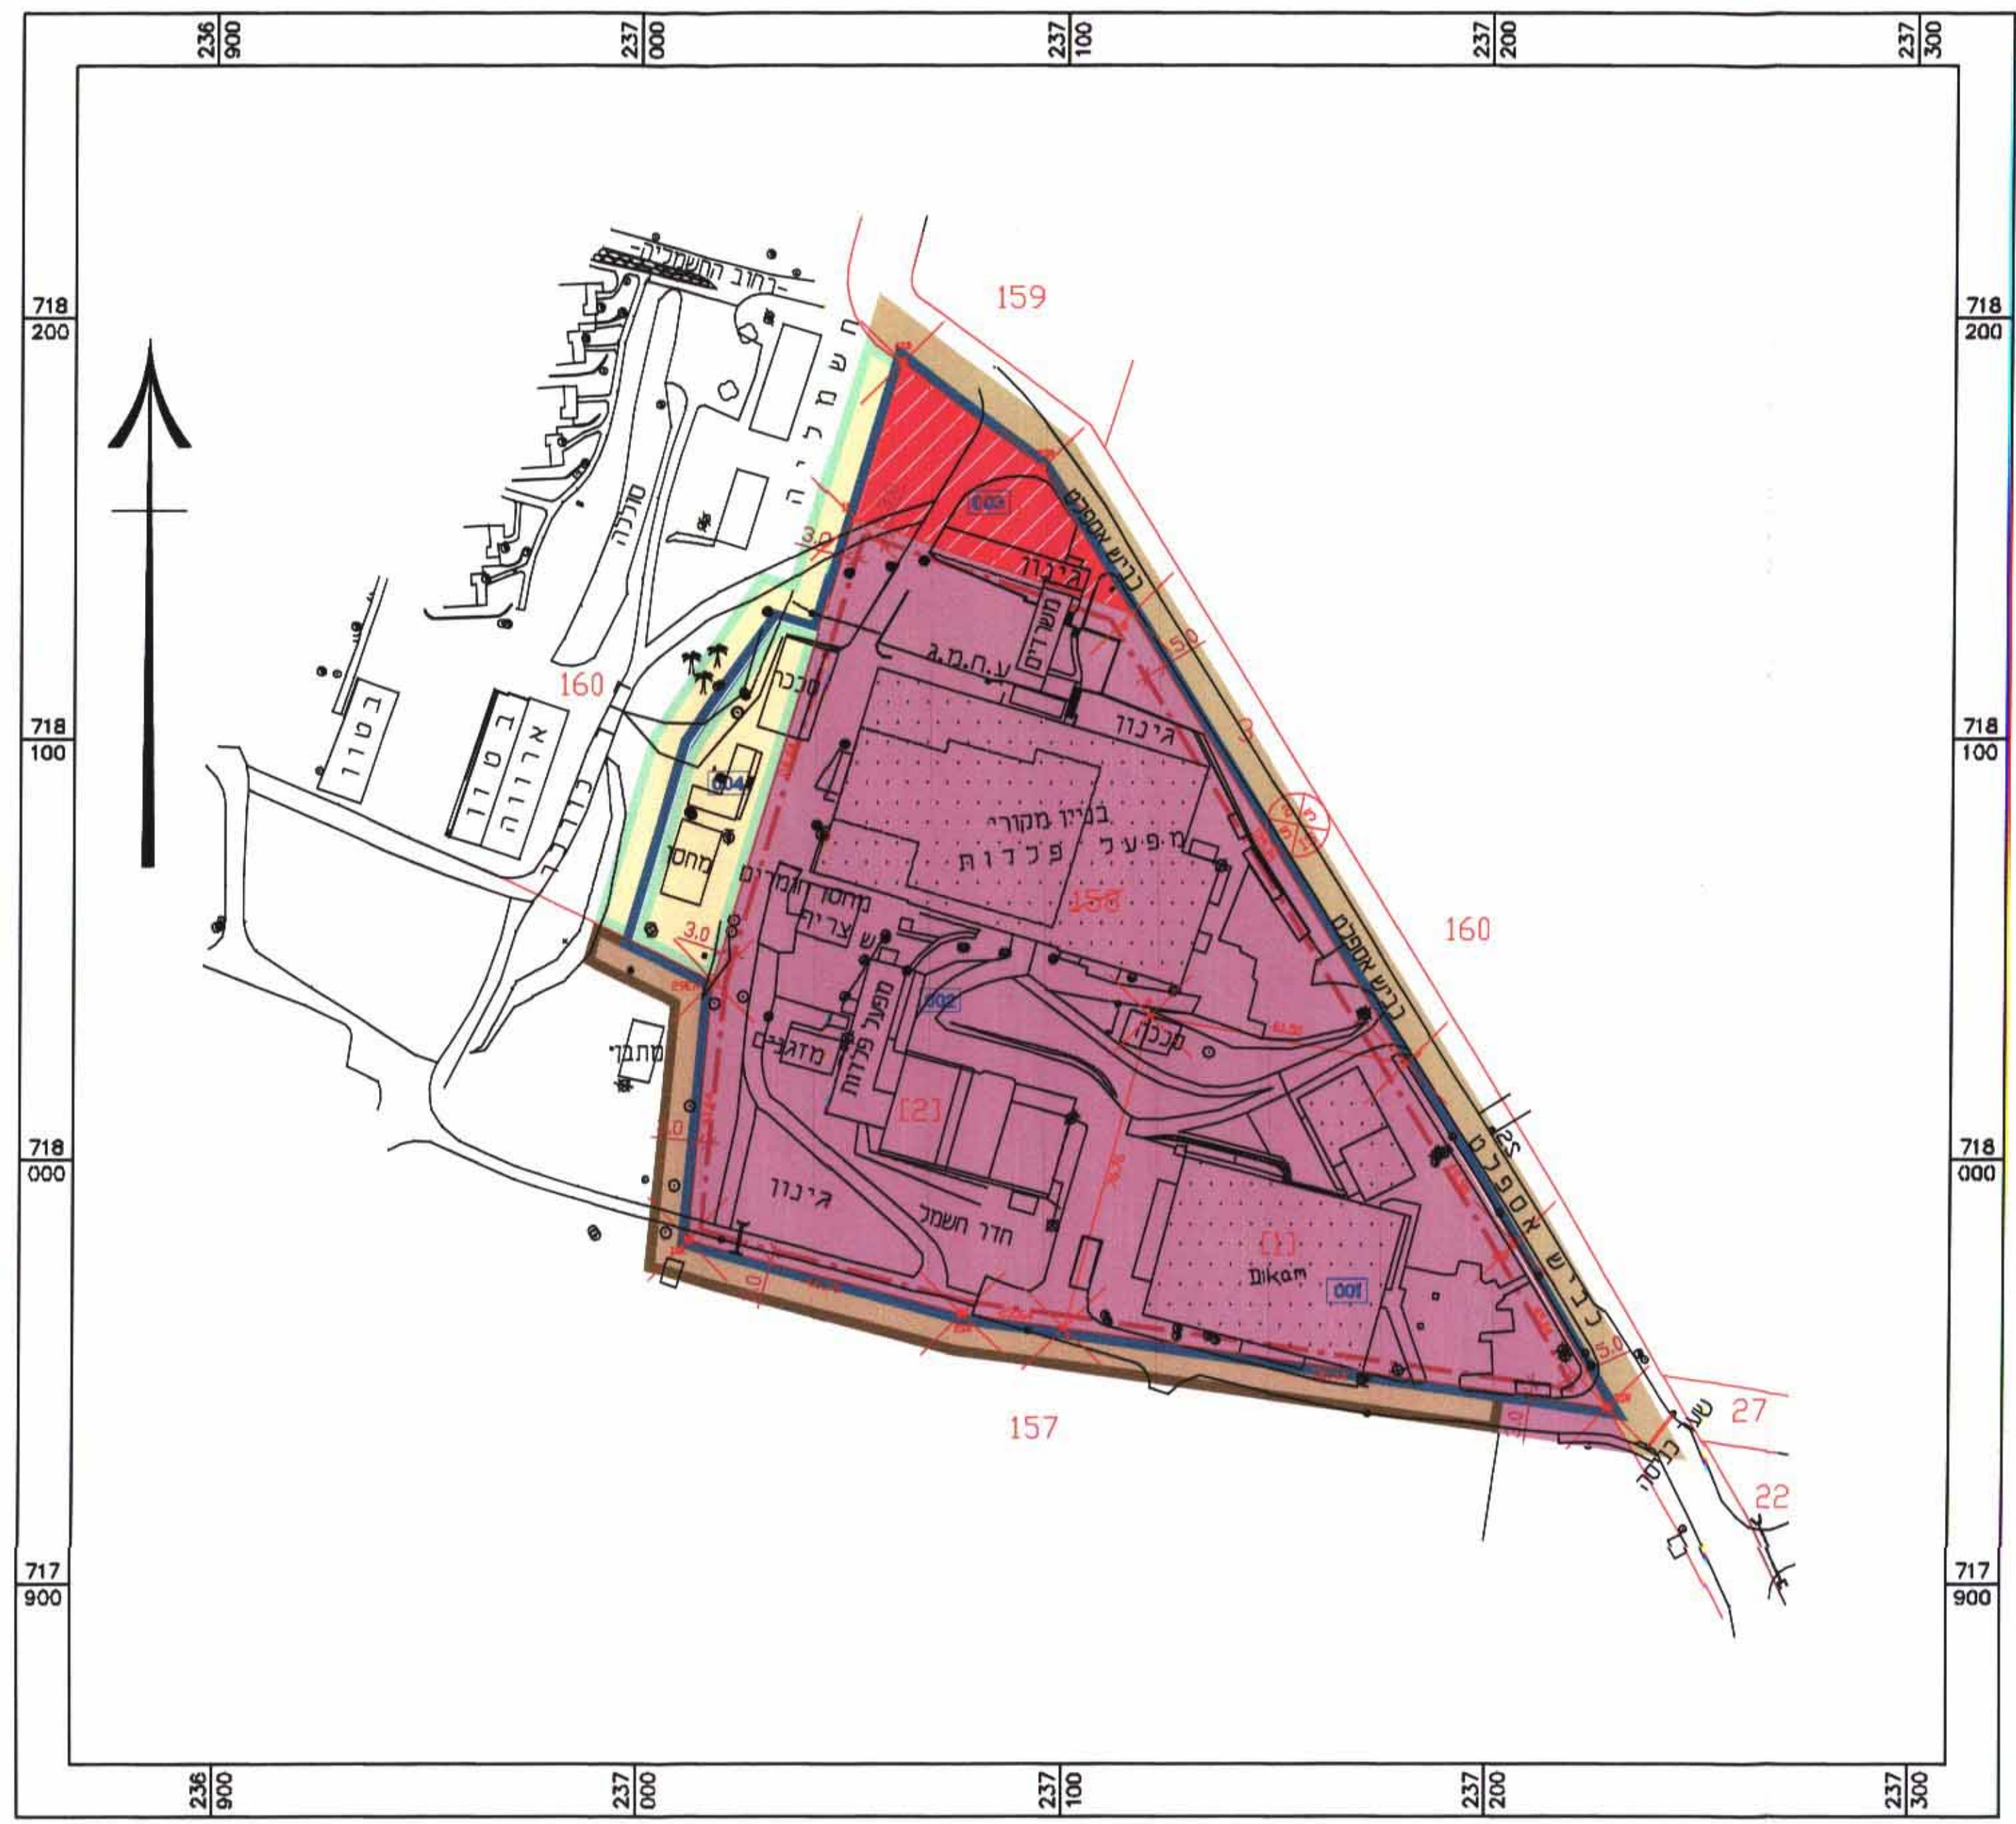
236 900
237 000
237 100
237 200
237 300

718 200
718 100
718 000
717 900

718 200
718 100
718 000
717 900

רחוב החשמליה
ח ש מ ל י ה
סוכלה
159
3.0
003
גינון
כביש אספלט
משרדים
160
בטון
בטון ארוחה
מככר
ע.ח.מ.ג.
004
גינון
בניין מקורי
מ פ ע ל
פ ל ד ו ת
158
מחסן
מחסן חומרים
צריה
3.0
160
כביש אספלט
002
מפעל פלדות
מזגנים
מככה
מתמרי
[2]
גינון
חדר חשמל
[1]
Dikam
001
כביש אספלט
5.0
27
22
157
שער בטחון